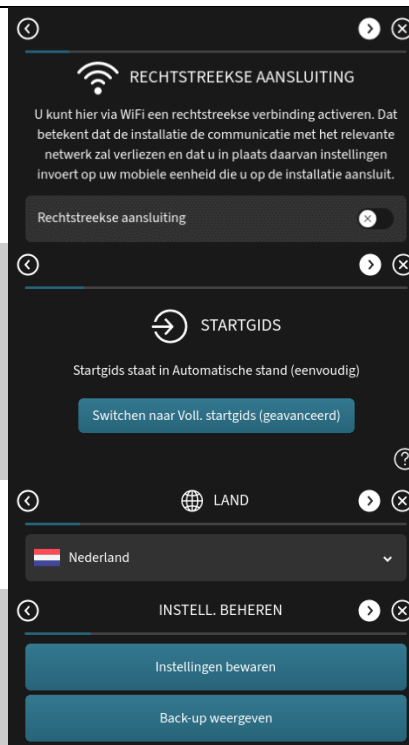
RECHTSTREEKSE AANSLUITING

U kunt hier via WiFi een rechtstreekse verbinding activeren. Dat betekent dat de installatie de communicatie met het relevante netwerk zal verliezen en dat u in plaats daarvan instellingen invoert op uw mobiele eenheid die u op de installatie aansluit.

Rechtstreekse aansluiting

STARTGIDS

Startgids staat in Automatische stand (eenvoudig)

Switchen naar Voll. startgids (geavanceerd)

LAND

Nederland

INSTELL. BEHEREN

Instellingen bewaren

Back-up weergeven